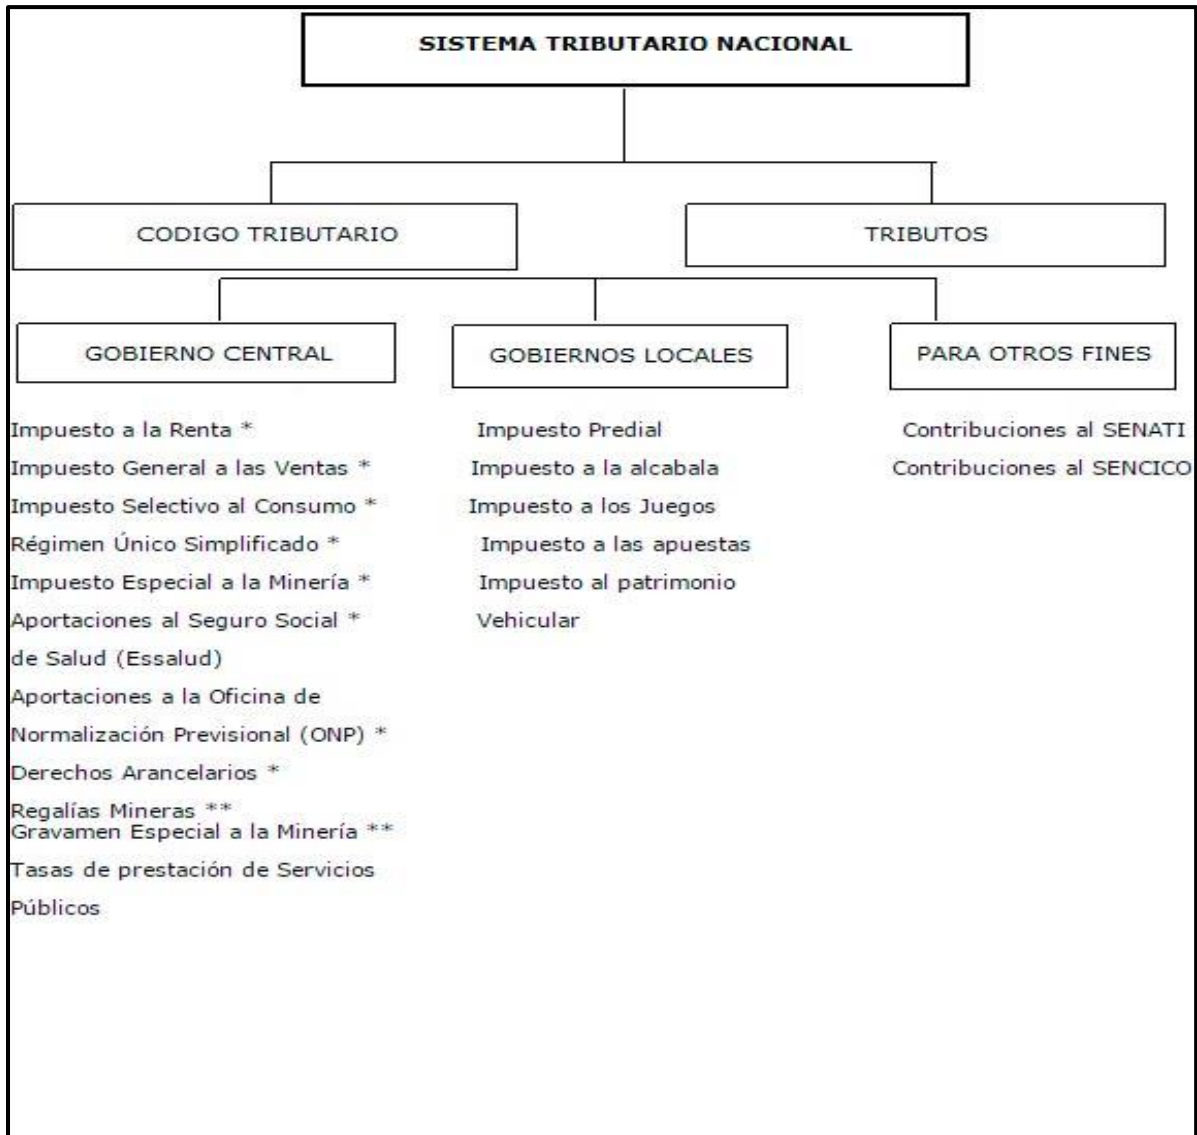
SISTEMA TRIBUTARIO NACIONAL

CODIGO TRIBUTARIO

TRIBUTOS

GOBIERNO CENTRAL

Impuesto a la Renta *
Impuesto General a las Ventas *
Impuesto Selectivo al Consumo *
Régimen Único Simplificado *
Impuesto Especial a la Minería *
Aportaciones al Seguro Social * de Salud (Essalud)
Aportaciones a la Oficina de Normalización Previsional (ONP) *
Derechos Arancelarios *
Regalías Mineras **
Gravamen Especial a la Minería **
Tasas de prestación de Servicios Públicos

GOBIERNOS LOCALES

Impuesto Predial
Impuesto a la alcabala
Impuesto a los Juegos
Impuesto a las apuestas
Impuesto al patrimonio Vehicular

PARA OTROS FINES

Contribuciones al SENATI
Contribuciones al SENCICO